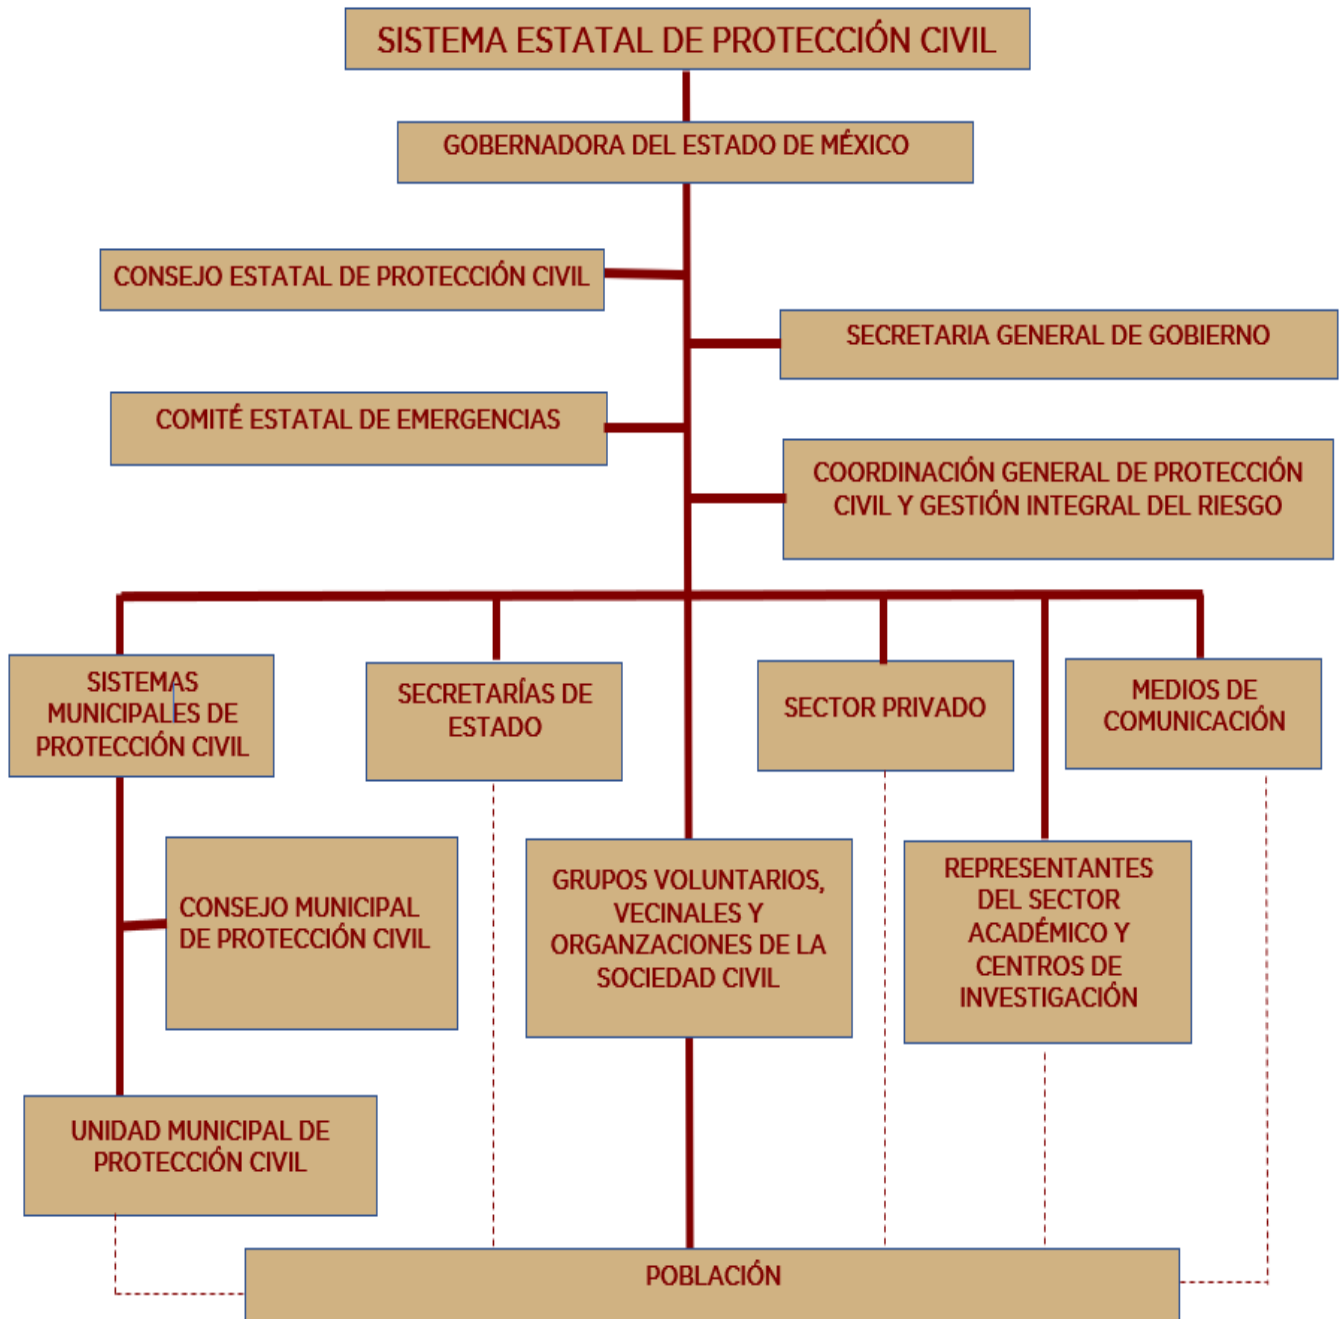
SISTEMA ESTATAL DE PROTECCIÓN CIVIL

GOBERNADORA DEL ESTADO DE MÉXICO

CONSEJO ESTATAL DE PROTECCIÓN CIVIL

SECRETARIA GENERAL DE GOBIERNO

COMITÉ ESTATAL DE EMERGENCIAS

COORDINACIÓN GENERAL DE PROTECCIÓN CIVIL Y GESTIÓN INTEGRAL DEL RIESGO

SISTEMAS MUNICIPALES DE PROTECCIÓN CIVIL

SECRETARÍAS DE ESTADO

SECTOR PRIVADO

MEDIOS DE COMUNICACIÓN

CONSEJO MUNICIPAL DE PROTECCIÓN CIVIL

GRUPOS VOLUNTARIOS, VECINALES Y ORGANZACIONES DE LA SOCIEDAD CIVIL

REPRESENTANTES DEL SECTOR ACADÉMICO Y CENTROS DE INVESTIGACIÓN

UNIDAD MUNICIPAL DE PROTECCIÓN CIVIL

POBLACIÓN